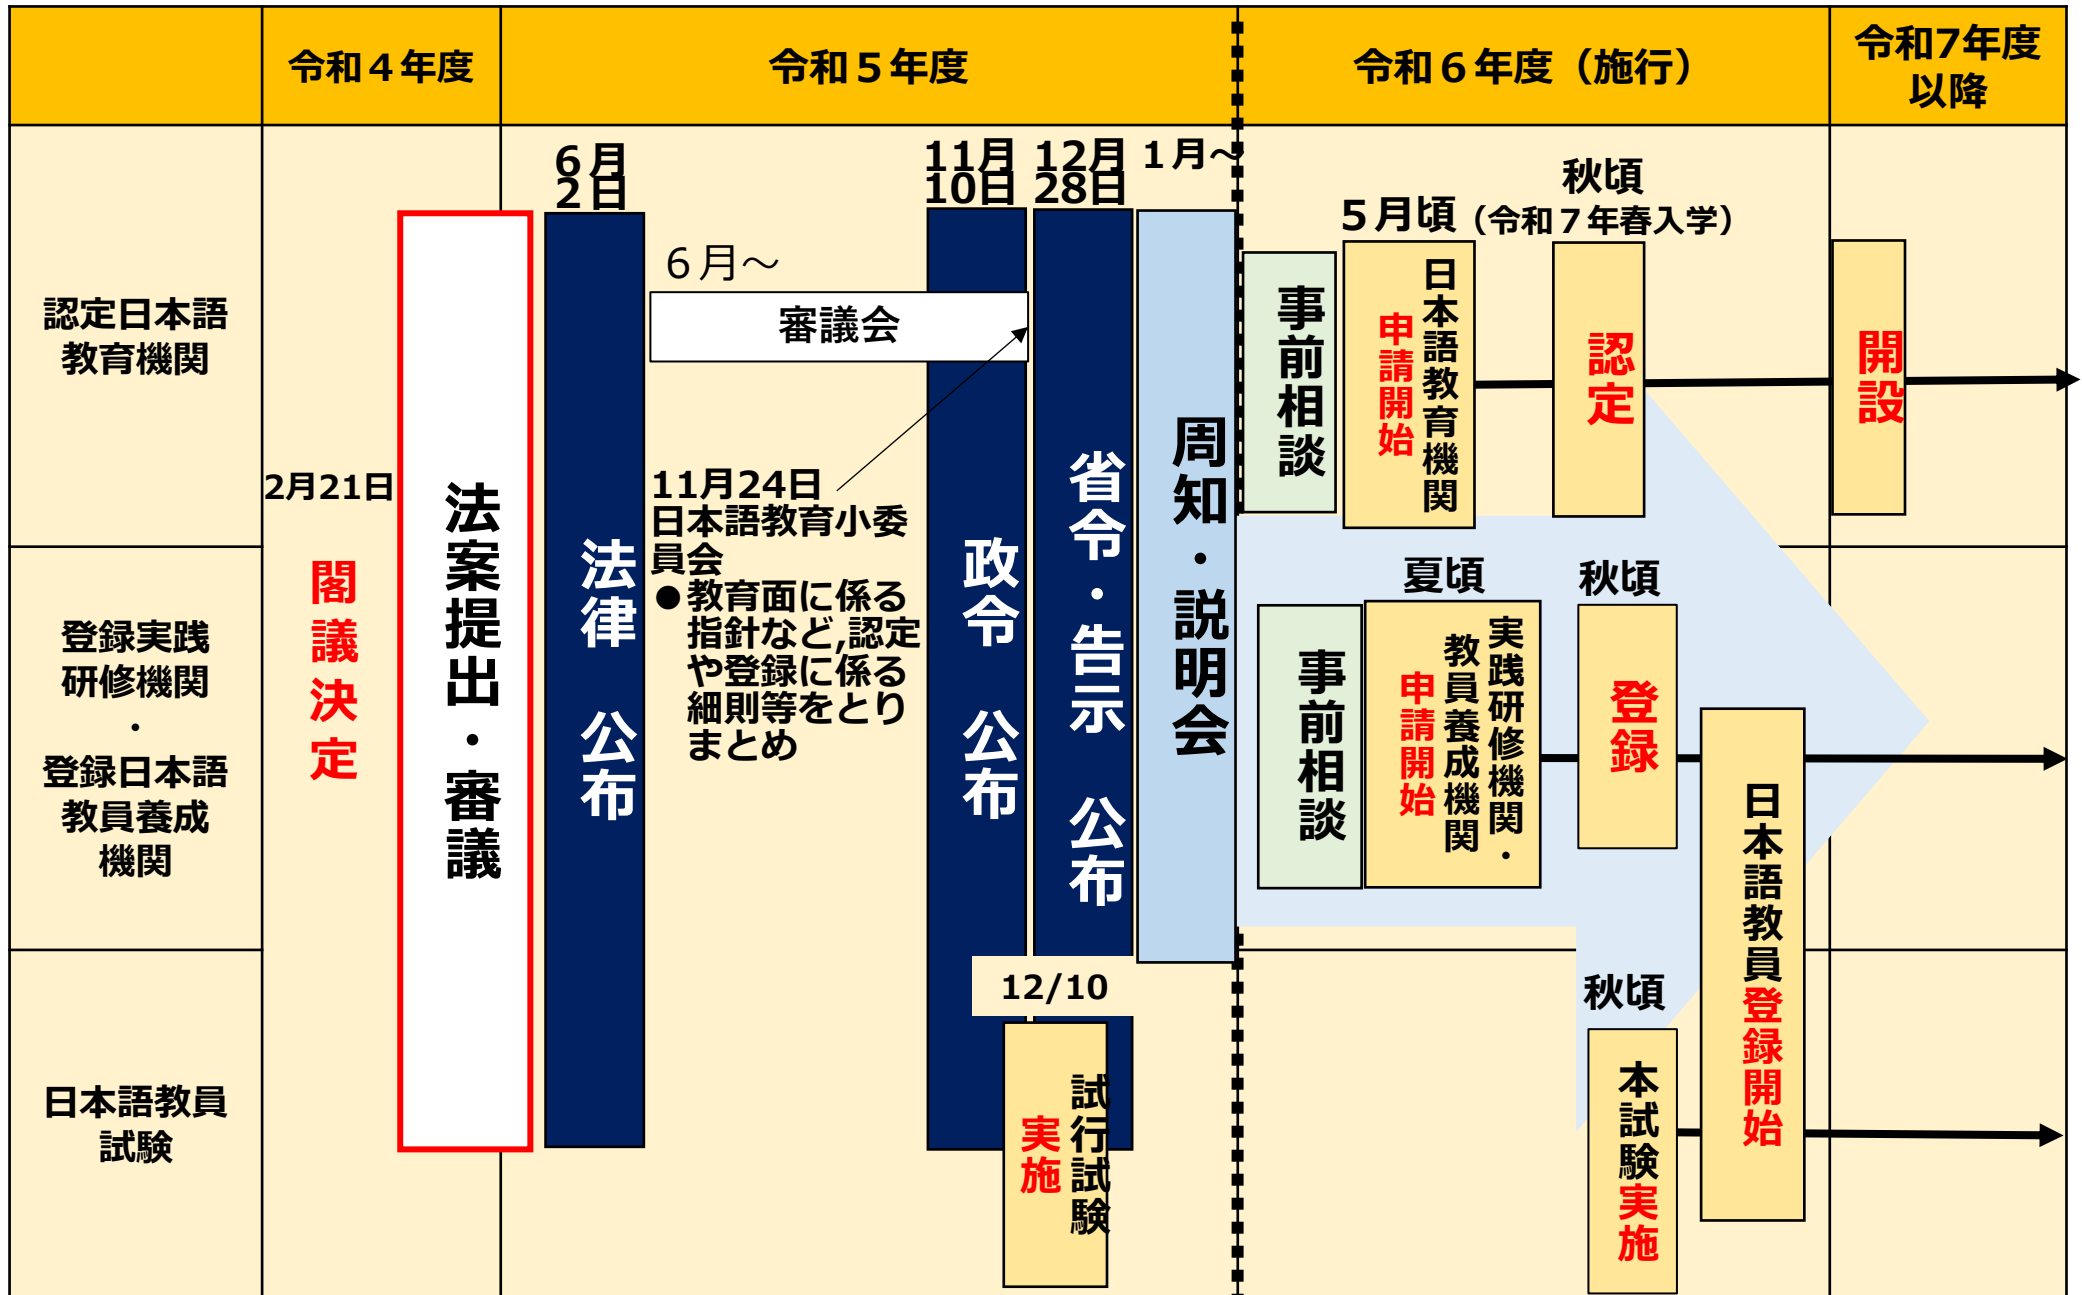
| | 令和４年度 | 令和５年度 | 令和６年度（施行） | 令和7年度以降 |
|---|---|---|---|---|
| 認定日本語教育機関 | | | | |
| 登録実践研修機関・登録日本語教員養成機関 | | | | |
| 日本語教員試験 | | | | |

2月21日
閣議決定

法案提出・審議

6月2日
法律　公布

6月～
審議会

11月24日
日本語教育小委員会
●教育面に係る指針など,認定や登録に係る細則等をとりまとめ

11月10日
政令　公布

12月28日
省令・告示　公布

12/10
試行試験実施

1月～
周知・説明会

事前相談

5月頃
日本語教育機関申請開始

秋頃
（令和７年春入学）
認定

開設

事前相談

夏頃
実践研修機関・教員養成機関申請開始

秋頃
登録

日本語教員登録開始

秋頃
本試験実施